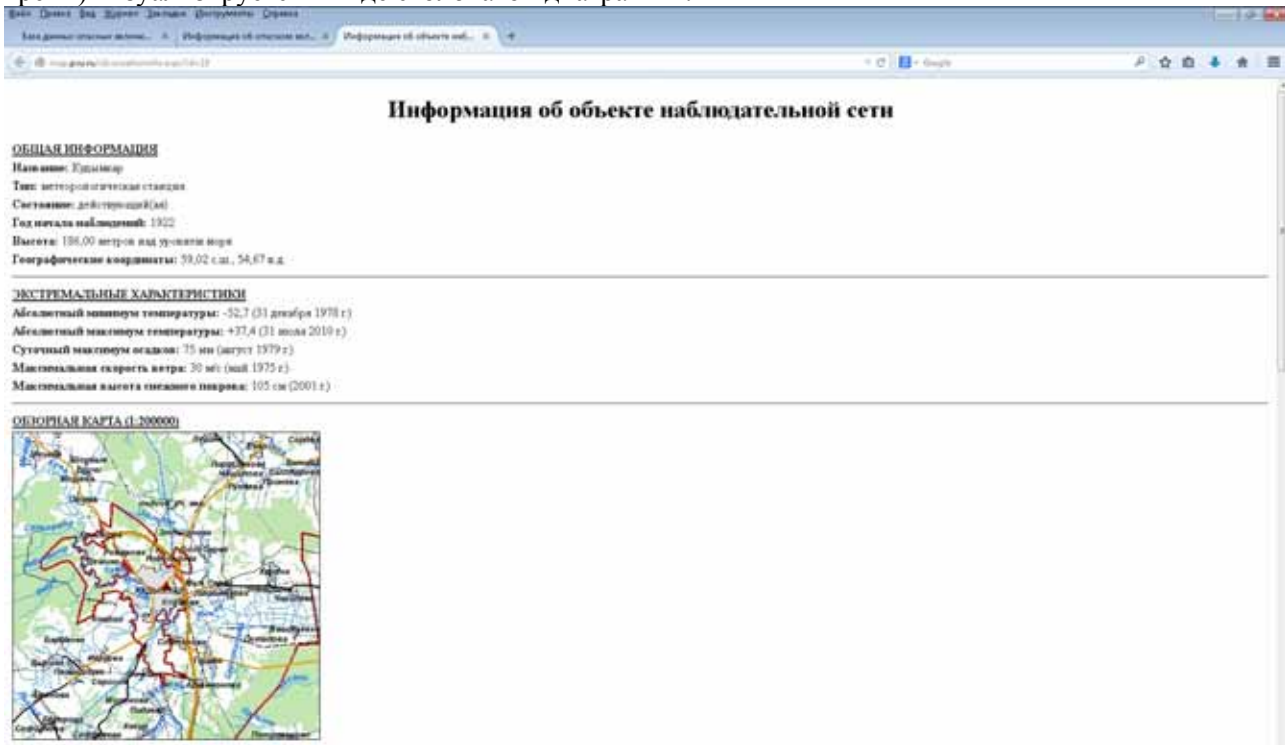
Файл Правка Вид Журнал Закладки Инструменты Справка

База данных опасных явлени... × Информация об опасном явл... × Информация об объекте наб... × +

Информация об объекте наблюдательной сети

ОБЩАЯ ИНФОРМАЦИЯ
Название: Кудымкар
Тип: метеорологическая станция
Состояние: действующий(ая)
Год начала наблюдений: 1922
Высота: 186,00 метров над уровнем моря
Географические координаты: 59,02 с.ш., 54,67 в.д.

ЭКСТРЕМАЛЬНЫЕ ХАРАКТЕРИСТИКИ
Абсолютный минимум температуры: -52,7 (31 декабря 1978 г.)
Абсолютный максимум температуры: +37,4 (31 июля 2010 г.)
Суточный максимум осадков: 75 мм (август 1979 г.)
Максимальная скорость ветра: 30 м/с (май 1975 г.)
Максимальная высота снежного покрова: 105 см (2001 г.)

ОБЗОРНАЯ КАРТА (1:200000)
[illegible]